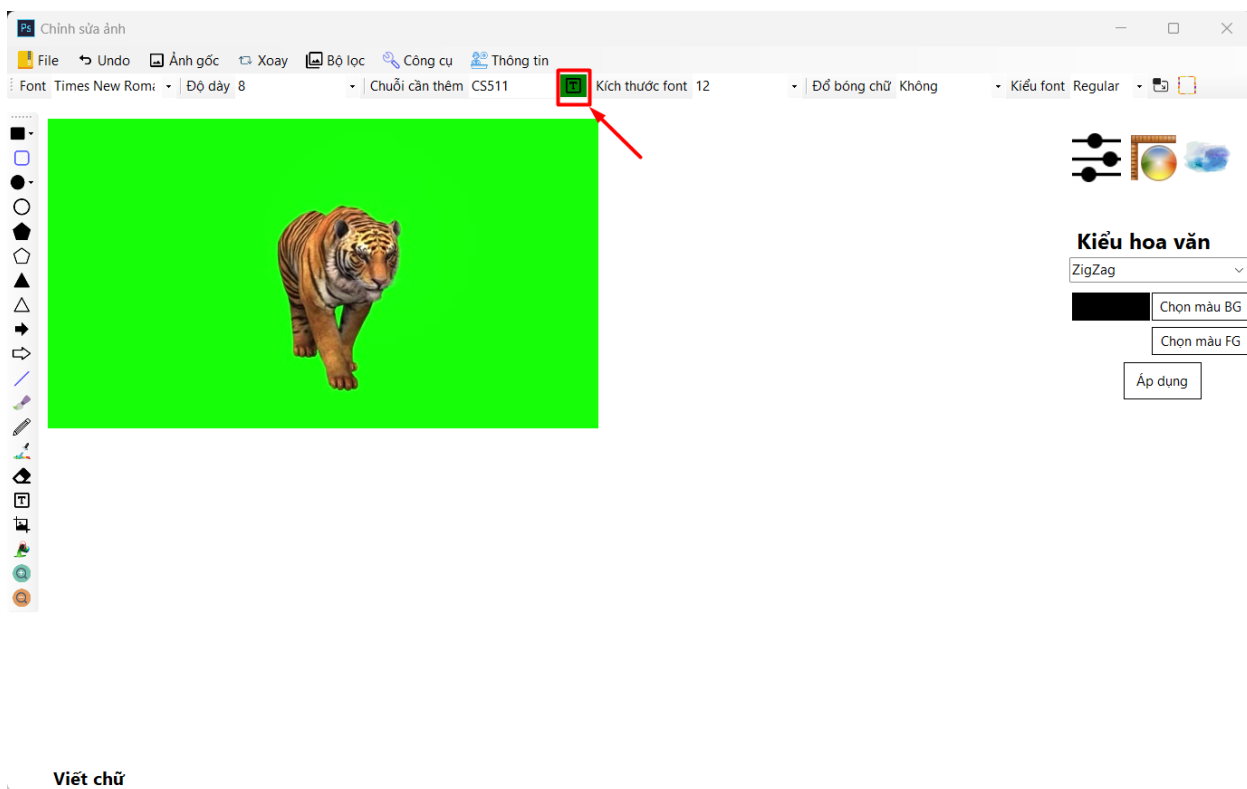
Ps Chỉnh sửa ảnh

File Undo Ảnh gốc Xoay Bộ lọc Công cụ Thông tin

Font Times New Roma Độ dày 8 Chuỗi cần thêm CS511 T Kích thước font 12 Đổ bóng chữ Không Kiểu font Regular

T

Kiểu hoa văn

ZigZag

Chọn màu BG

Chọn màu FG

Áp dụng

Viết chữ